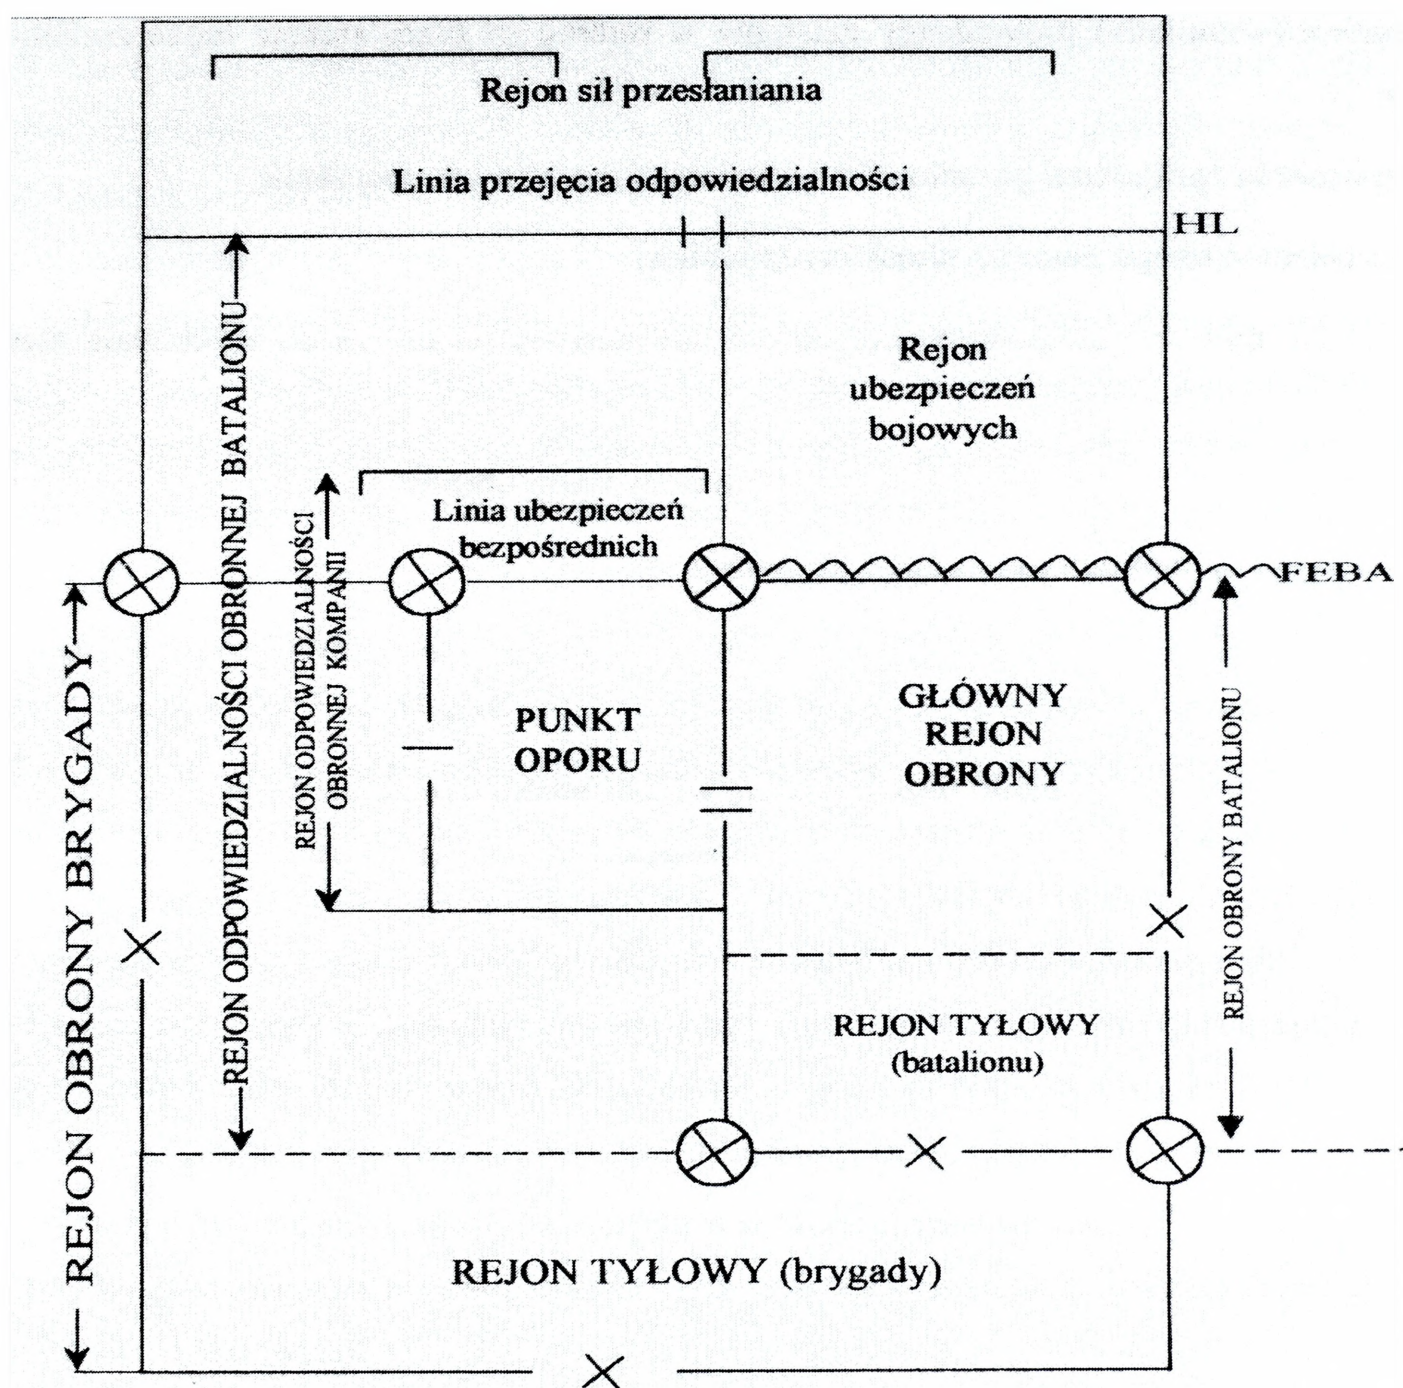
Rejon sił przesłaniania

Linia przejęcia odpowiedzialności

HL

Rejon ubezpieczeń bojowych

REJON ODPOWIEDZIALNOŚCI OBRONNEJ BATALIONU

REJON ODPOWIEDZIALNOŚCI OBRONNEJ KOMPANII

Linia ubezpieczeń bezpośrednich

FEBA

REJON OBRONY BRYGADY

PUNKT OPORU

GŁÓWNY REJON OBRONY

REJON OBRONY BATALIONU

REJON TYŁOWY (batalionu)

REJON TYŁOWY (brygady)